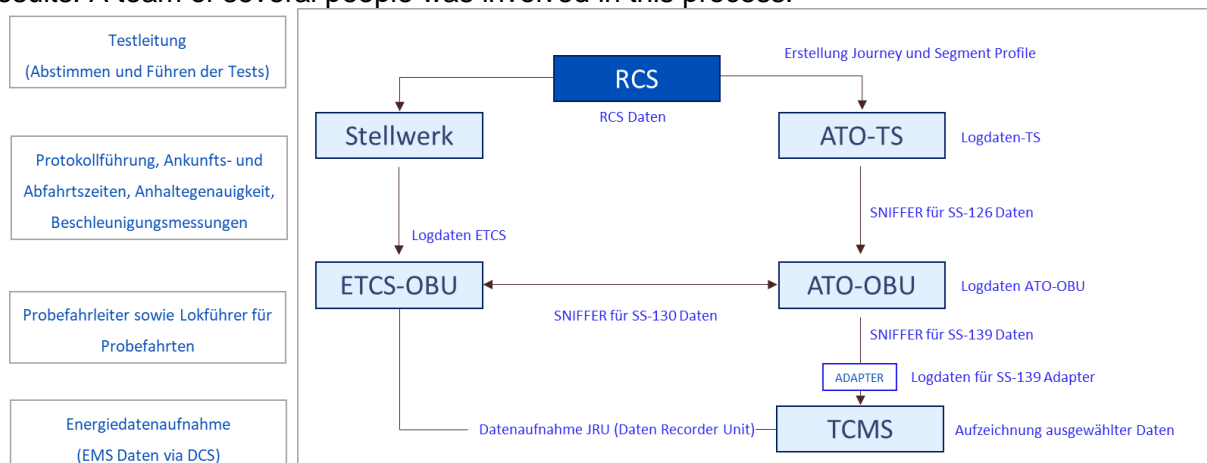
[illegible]esults. A team of several people was involved in this process.

Testleitung (Abstimmen und Führen der Tests)

Protokollführung, Ankunfts- und Abfahrtszeiten, Anhaltegenauigkeit, Beschleunigungsmessungen

Probefahrleiter sowie Lokführer für Probefahrten

Energiedatenaufnahme (EMS Daten via DCS)

RCS

Erstellung Journey und Segment Profile

RCS Daten

Stellwerk

ATO-TS

Logdaten-TS

SNIFFER für SS-126 Daten

Logdaten ETCS

ETCS-OBU

ATO-OBU

Logdaten ATO-OBU

SNIFFER für SS-130 Daten

SNIFFER für SS-139 Daten

ADAPTER

Logdaten für SS-139 Adapter

Datenaufnahme JRU (Daten Recorder Unit)

TCMS

Aufzeichnung ausgewählter Daten